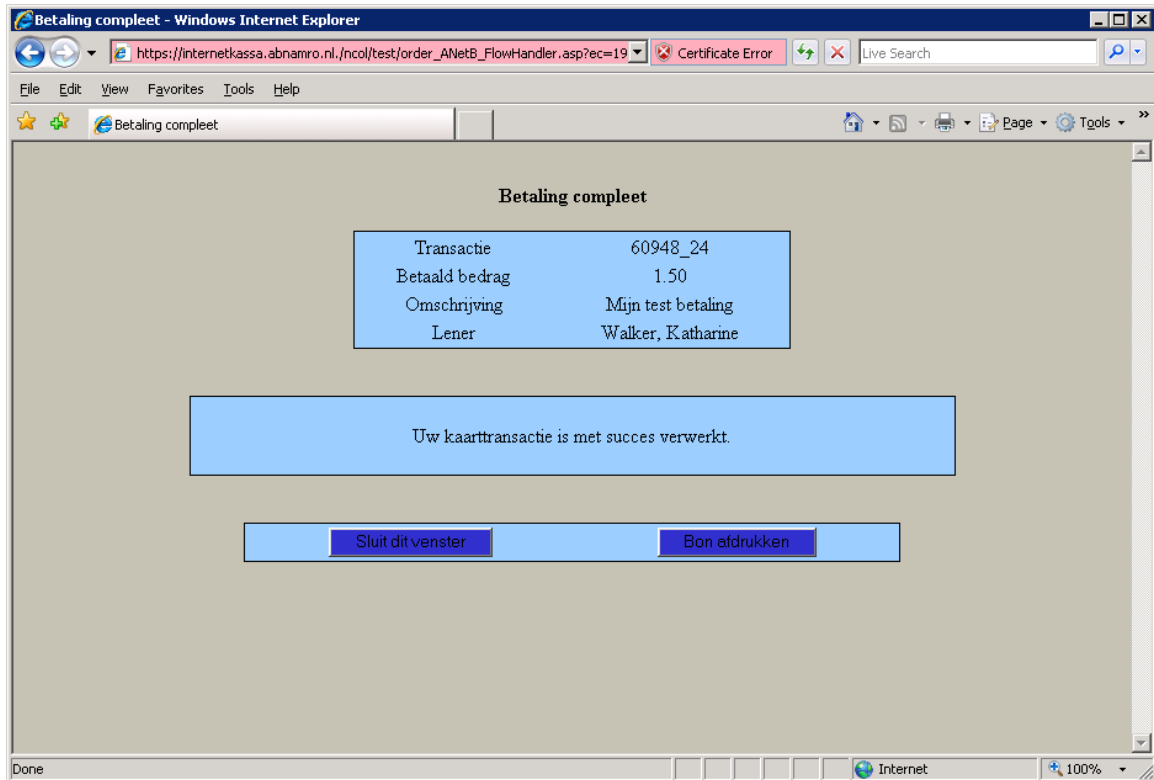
Betaling compleet - Windows Internet Explorer

https://internetkassa.abnamro.nl./ncol/test/order_ANetB_FlowHandler.asp?ec=19 Certificate Error Live Search

File Edit View Favorites Tools Help

Betaling compleet

Page Tools

Betaling compleet

| Transactie | 60948_24 |
|---|---|
| Betaald bedrag | 1.50 |
| Omschrijving | Mijn test betaling |
| Lener | Walker, Katharine |

Uw kaarttransactie is met succes verwerkt.

Sluit dit venster Bon afdrukken

Done Internet 100%